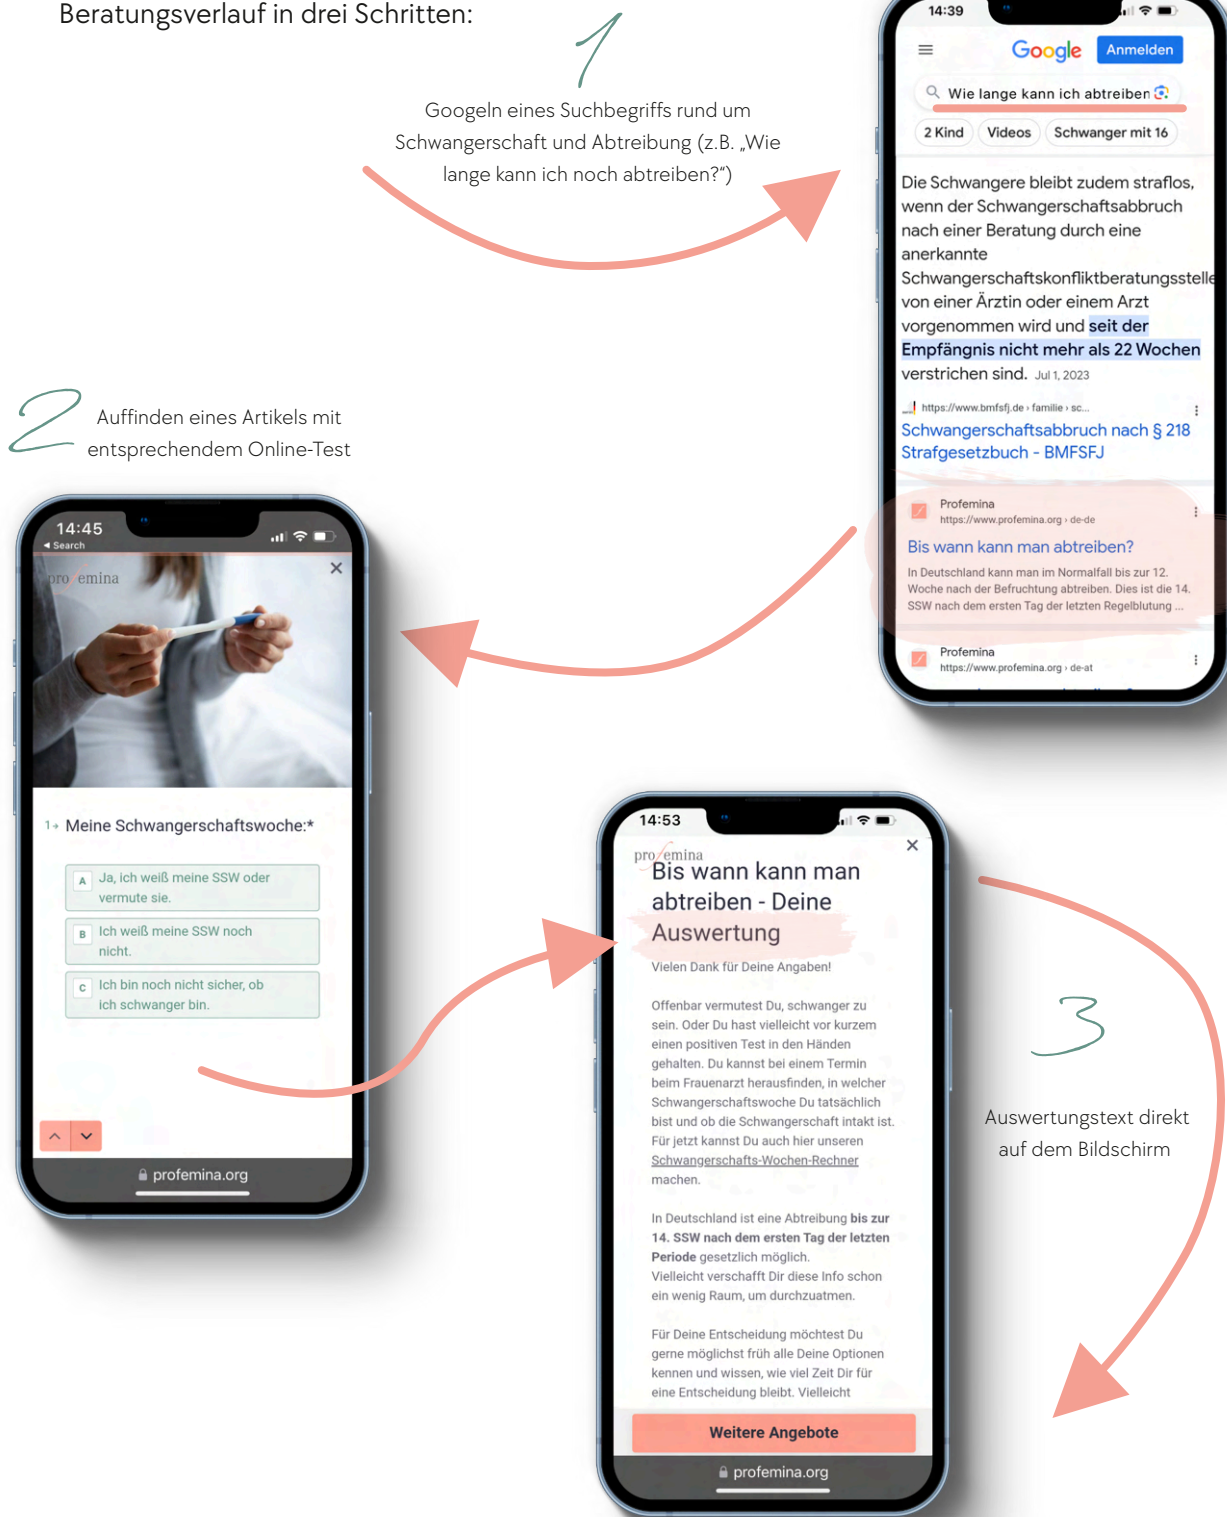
Beratungsverlauf in drei Schritten:

1

Googeln eines Suchbegriffs rund um Schwangerschaft und Abtreibung (z.B. „Wie lange kann ich noch abtreiben?")

14:39

Google Anmelden

Wie lange kann ich abtreiben

2 Kind Videos Schwanger mit 16

Die Schwangere bleibt zudem straflos, wenn der Schwangerschaftsabbruch nach einer Beratung durch eine anerkannte Schwangerschaftskonfliktberatungsstelle von einer Ärztin oder einem Arzt vorgenommen wird und seit der Empfängnis nicht mehr als 22 Wochen verstrichen sind. Jul 1, 2023

https://www.bmfsfj.de › familie › sc...

Schwangerschaftsabbruch nach § 218 Strafgesetzbuch - BMFSFJ

Profemina
https://www.profemina.org › de-de

Bis wann kann man abtreiben?

In Deutschland kann man im Normalfall bis zur 12. Woche nach der Befruchtung abtreiben. Dies ist die 14. SSW nach dem ersten Tag der letzten Regelblutung ...

Profemina
https://www.profemina.org › de-at

2

Auffinden eines Artikels mit entsprechendem Online-Test

14:45
◂ Search

profemina

1→ Meine Schwangerschaftswoche:*

A Ja, ich weiß meine SSW oder vermute sie.

B Ich weiß meine SSW noch nicht.

C Ich bin noch nicht sicher, ob ich schwanger bin.

profemina.org

14:53

profemina

Bis wann kann man abtreiben - Deine Auswertung

Vielen Dank für Deine Angaben!

Offenbar vermutest Du, schwanger zu sein. Oder Du hast vielleicht vor kurzem einen positiven Test in den Händen gehalten. Du kannst bei einem Termin beim Frauenarzt herausfinden, in welcher Schwangerschaftswoche Du tatsächlich bist und ob die Schwangerschaft intakt ist. Für jetzt kannst Du auch hier unseren Schwangerschafts-Wochen-Rechner machen.

In Deutschland ist eine Abtreibung bis zur 14. SSW nach dem ersten Tag der letzten Periode gesetzlich möglich. Vielleicht verschafft Dir diese Info schon ein wenig Raum, um durchzuatmen.

Für Deine Entscheidung möchtest Du gerne möglichst früh alle Deine Optionen kennen und wissen, wie viel Zeit Dir für eine Entscheidung bleibt. Vielleicht

Weitere Angebote

profemina.org

3

Auswertungstext direkt auf dem Bildschirm